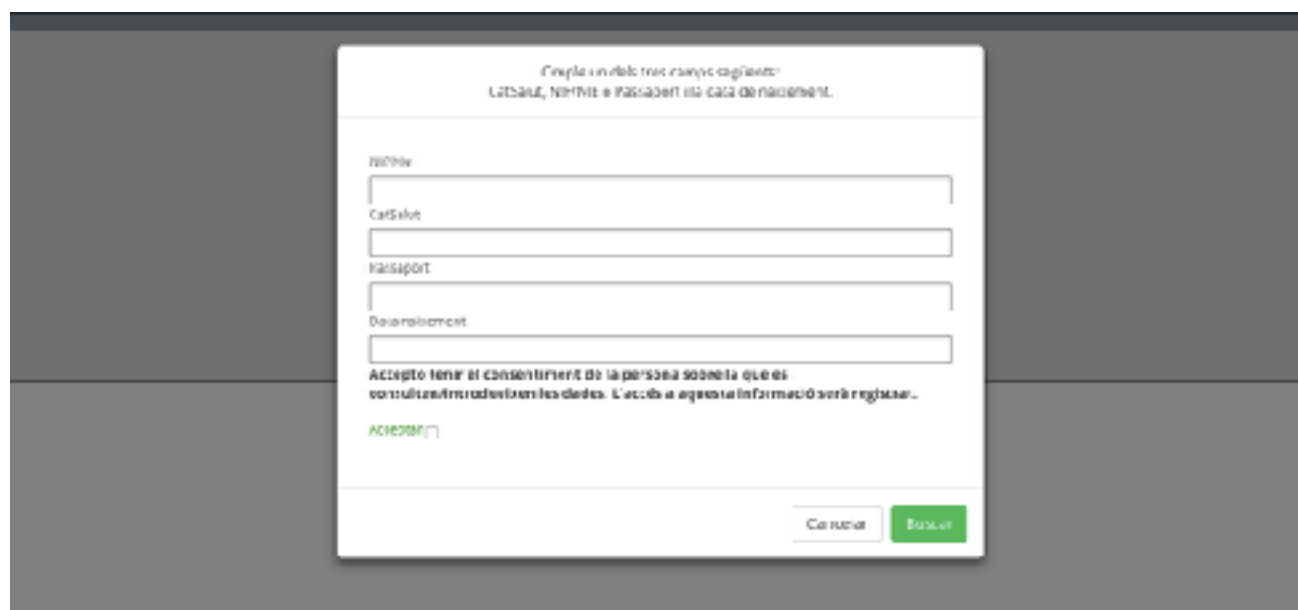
Omple un dels tres camps següents:
CatSalut, NIF/NIE o Passaport i la data de naixement.

NIF/NIE

CatSalut

Passaport

Data naixement

Accepto tenir el consentiment de la persona sobre la que es consulten/introdueixen les dades. L'accés a aquesta informació serà registrat.

Acceptar

Cancel·lar

Buscar